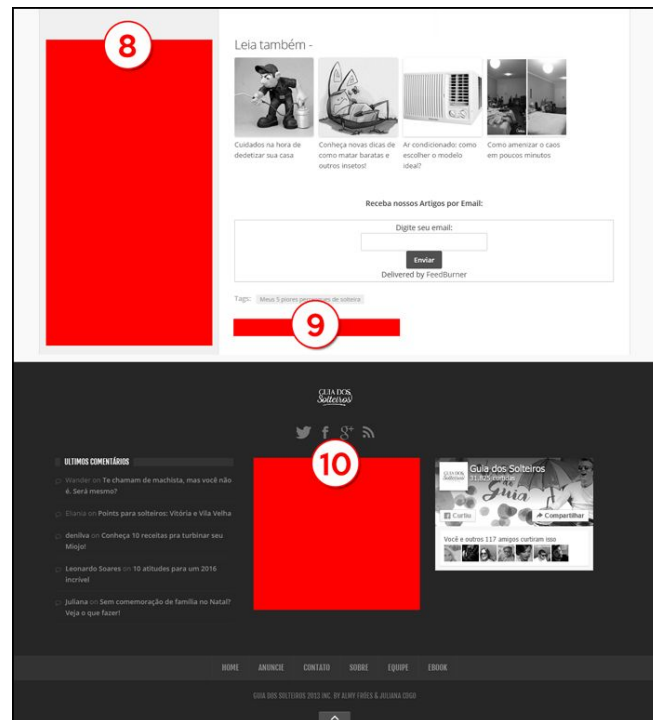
8

Leia também -

Cuidados na hora de dedetizar sua casa

Conheça novas dicas de como matar baratas e outros insetos!

Ar condicionado: como escolher o modelo ideal?

Como amenizar o caos em poucos minutos

Receba nossos Artigos por Email:

Digite seu email:

Enviar

Delivered by FeedBurner

Tags: Meus 5 piores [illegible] de solteira

9

GUIA DOS Solteiros

ULTIMOS COMENTÁRIOS

Wander on Te chamam de machista, mas você não é. Será mesmo?

Eliania on Points para solteiros: Vitória e Vila Velha

deniliva on Conheça 10 receitas pra turbinar seu Miojo!

Leonardo Soares on 10 atitudes para um 2016 incrível

Juliana on Sem comemoração de família no Natal? Veja o que fazer!

10

Guia dos Solteiros
31.825 curtidas

Curtir

Compartilhar

Você e outros 117 amigos curtiram isso

HOME ANUNCIE CONTATO SOBRE EQUIPE EBOOK

GUIA DOS SOLTEIROS 2013 INC. BY ALMY FRÓES & JULIANA COGO